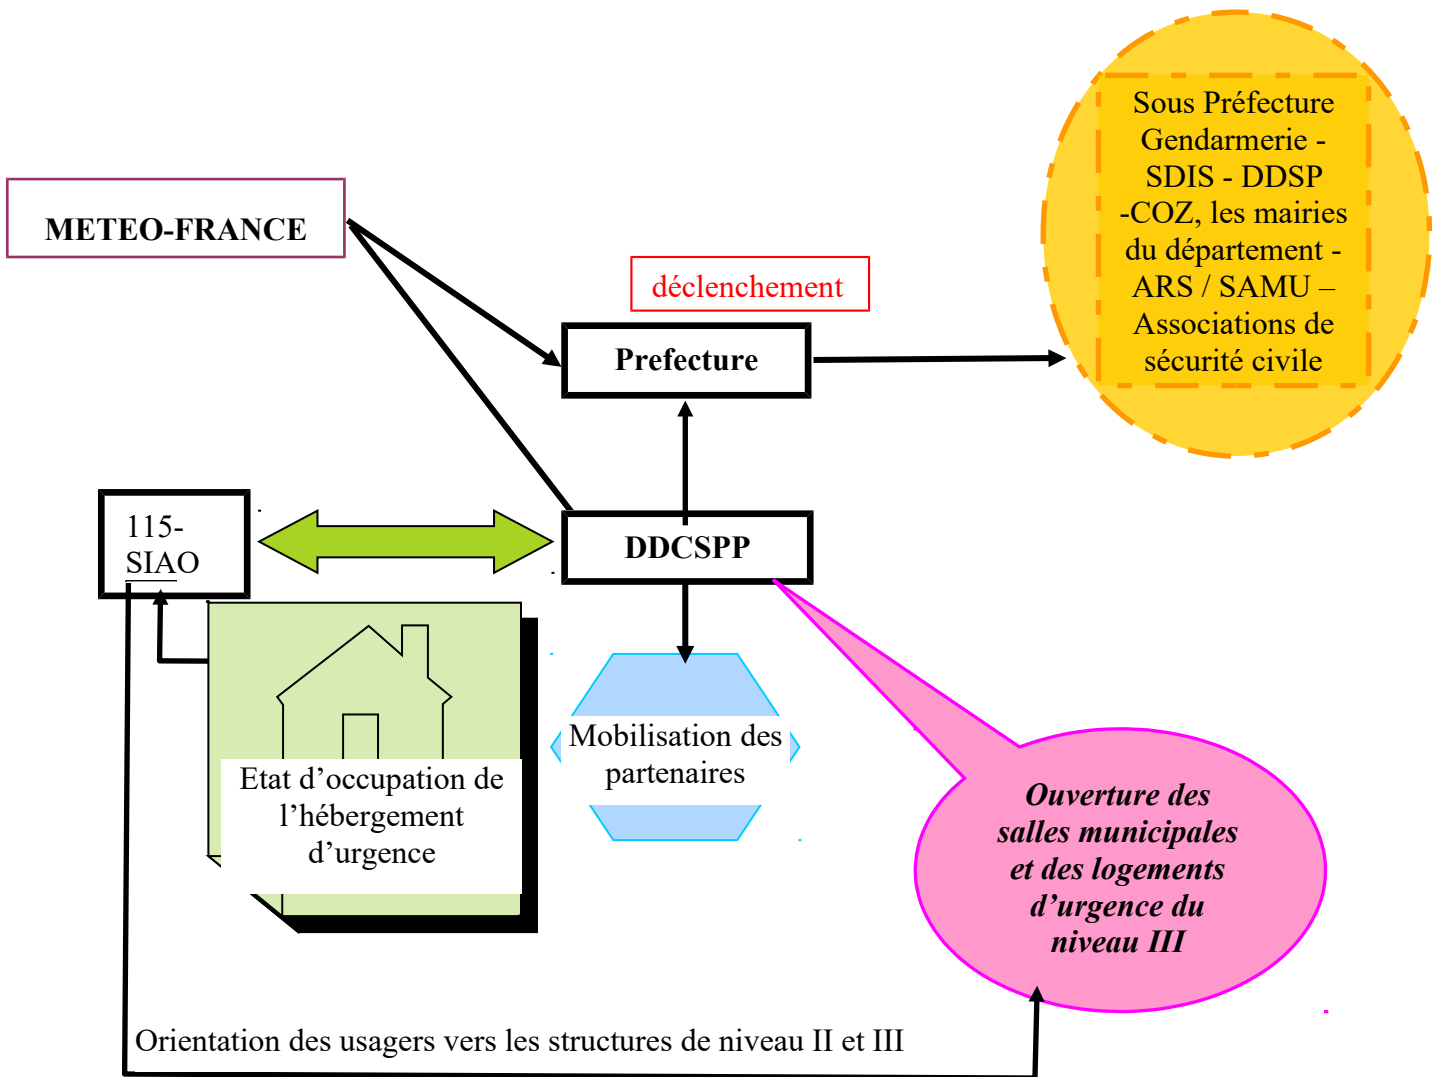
Sous Préfecture Gendarmerie - SDIS - DDSP -COZ, les mairies du département - ARS / SAMU – Associations de sécurité civile

METEO-FRANCE

déclenchement

Prefecture

115-SIAO

DDCSPP

Etat d'occupation de l'hébergement d'urgence

Mobilisation des partenaires

Ouverture des salles municipales et des logements d'urgence du niveau III

Orientation des usagers vers les structures de niveau II et III